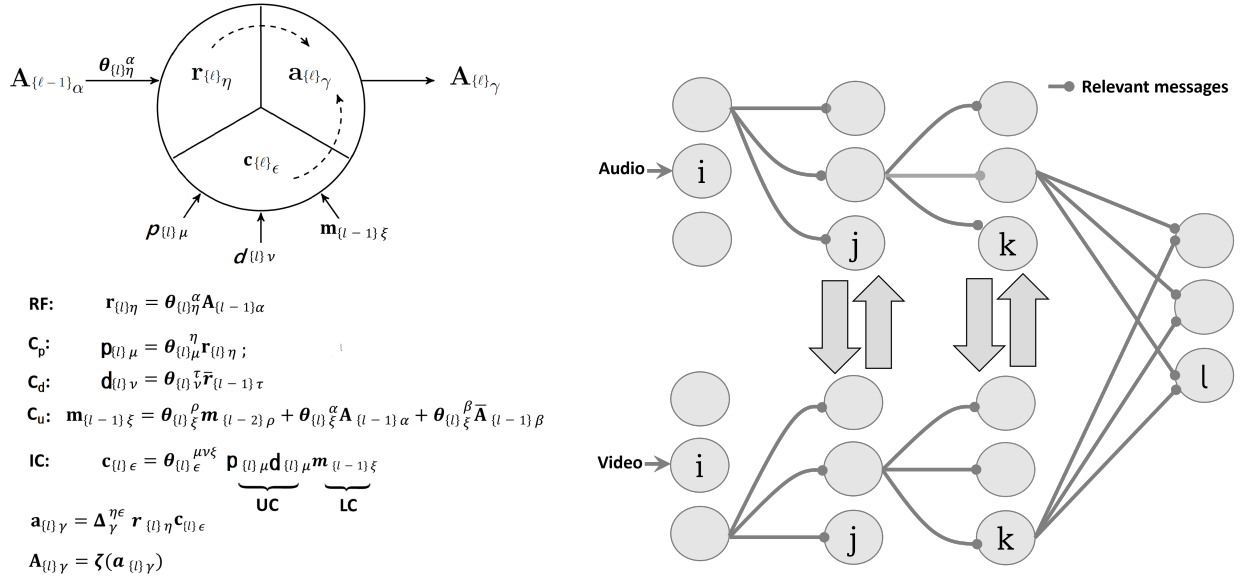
$\mathbf{A}_{\{\ell-1\}\alpha}$ $\boldsymbol{\theta}_{\{l\}\eta}^{\alpha}$ $\mathbf{r}_{\{\ell\}\eta}$ $\mathbf{a}_{\{\ell\}\gamma}$ $\mathbf{A}_{\{\ell\}\gamma}$

$\mathbf{c}_{\{\ell\}\epsilon}$

$p_{\{l\}\mu}$ $d_{\{l\}\nu}$ $\mathbf{m}_{\{l-1\}\xi}$

RF: $\mathbf{r}_{\{l\}\eta} = \boldsymbol{\theta}_{\{l\}\eta}^{\alpha}\mathbf{A}_{\{l-1\}\alpha}$

$C_p$: $\mathbf{p}_{\{l\}\mu} = \boldsymbol{\theta}_{\{l\}\mu}^{\eta}\mathbf{r}_{\{l\}\eta}$ ;

$C_d$: $\mathbf{d}_{\{l\}\nu} = \boldsymbol{\theta}_{\{l\}\nu}^{\tau}\bar{\boldsymbol{r}}_{\{l-1\}\tau}$

$C_u$: $\mathbf{m}_{\{l-1\}\xi} = \boldsymbol{\theta}_{\{l\}\xi}^{\rho}\boldsymbol{m}_{\{l-2\}\rho} + \boldsymbol{\theta}_{\{l\}\xi}^{\alpha}\mathbf{A}_{\{l-1\}\alpha} + \boldsymbol{\theta}_{\{l\}\xi}^{\beta}\bar{\mathbf{A}}_{\{l-1\}\beta}$

IC: $\mathbf{c}_{\{l\}\epsilon} = \boldsymbol{\theta}_{\{l\}\epsilon}^{\mu\nu\xi}\ \underbrace{\mathbf{p}_{\{l\}\mu}\mathbf{d}_{\{l\}\mu}}_{UC}\ \underbrace{\boldsymbol{m}_{\{l-1\}\xi}}_{LC}$

$\mathbf{a}_{\{l\}\gamma} = \boldsymbol{\Delta}_{\gamma}^{\eta\epsilon}\ \boldsymbol{r}_{\{l\}\eta}\mathbf{c}_{\{l\}\epsilon}$

$\mathbf{A}_{\{l\}\gamma} = \boldsymbol{\zeta}(\boldsymbol{a}_{\{l\}\gamma})$

Relevant messages

Audio i j k l

Video i j k